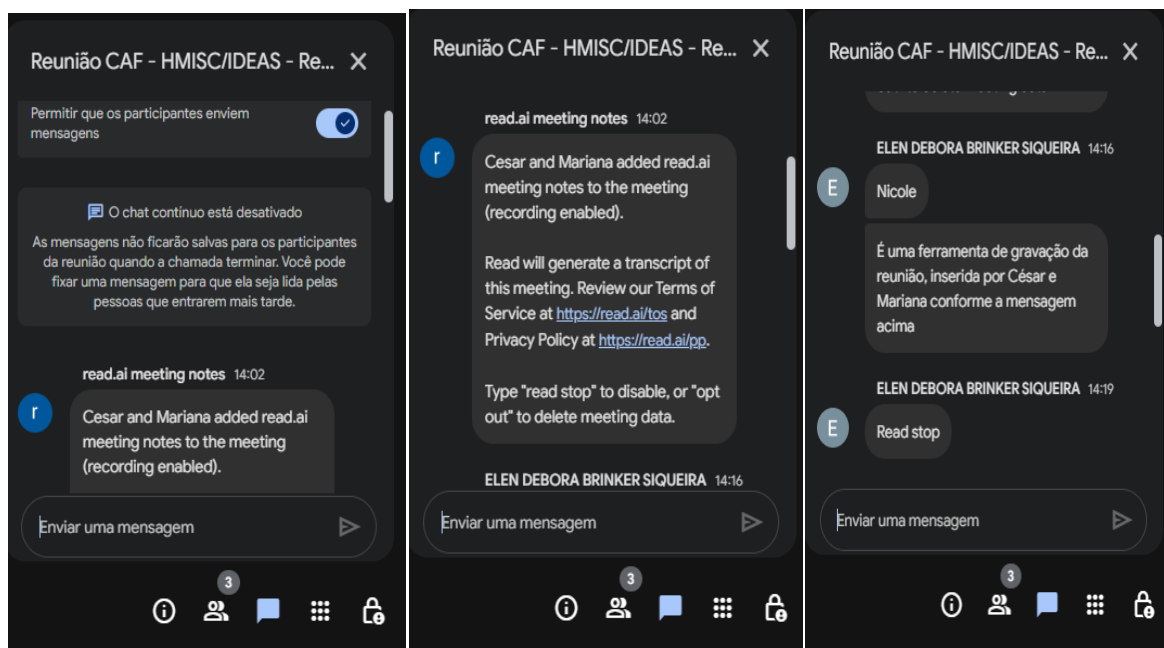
Reunião CAF - HMISC/IDEAS - Re... ✕

Permitir que os participantes enviem mensagens

O chat contínuo está desativado

As mensagens não ficarão salvas para os participantes da reunião quando a chamada terminar. Você pode fixar uma mensagem para que ela seja lida pelas pessoas que entrarem mais tarde.

r read.ai meeting notes 14:02

Cesar and Mariana added read.ai meeting notes to the meeting (recording enabled).

Enviar uma mensagem

3

Reunião CAF - HMISC/IDEAS - Re... ✕

r read.ai meeting notes 14:02

Cesar and Mariana added read.ai meeting notes to the meeting (recording enabled).

Read will generate a transcript of this meeting. Review our Terms of Service at https://read.ai/tos and Privacy Policy at https://read.ai/pp.

Type "read stop" to disable, or "opt out" to delete meeting data.

ELEN DEBORA BRINKER SIQUEIRA 14:16

Enviar uma mensagem

3

Reunião CAF - HMISC/IDEAS - Re... ✕

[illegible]

E ELEN DEBORA BRINKER SIQUEIRA 14:16

Nicole

É uma ferramenta de gravação da reunião, inserida por César e Mariana conforme a mensagem acima

E ELEN DEBORA BRINKER SIQUEIRA 14:19

Read stop

Enviar uma mensagem

3